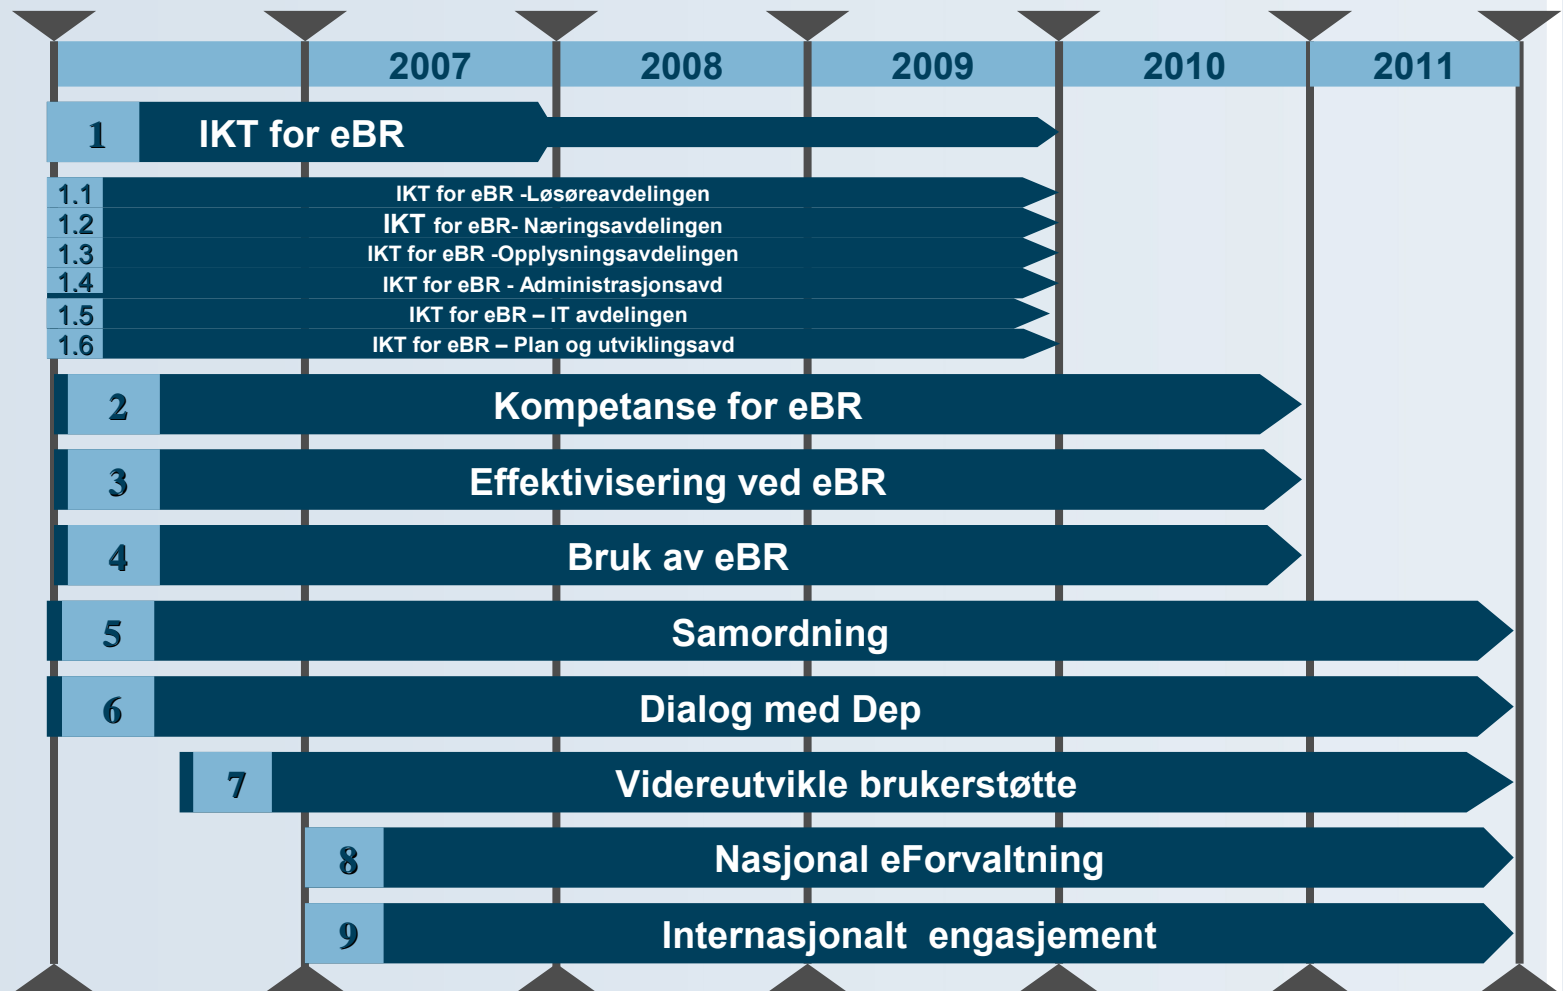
2007 | 2008 | 2009 | 2010 | 2011

1 IKT for eBR

1.1 IKT for eBR -Løsøreavdelingen
1.2 IKT for eBR- Næringsavdelingen
1.3 IKT for eBR -Opplysningsavdelingen
1.4 IKT for eBR - Administrasjonsavd
1.5 IKT for eBR – IT avdelingen
1.6 IKT for eBR – Plan og utviklingsavd

2 Kompetanse for eBR

3 Effektivisering ved eBR

4 Bruk av eBR

5 Samordning

6 Dialog med Dep

7 Videreutvikle brukerstøtte

8 Nasjonal eForvaltning

9 Internasjonalt engasjement